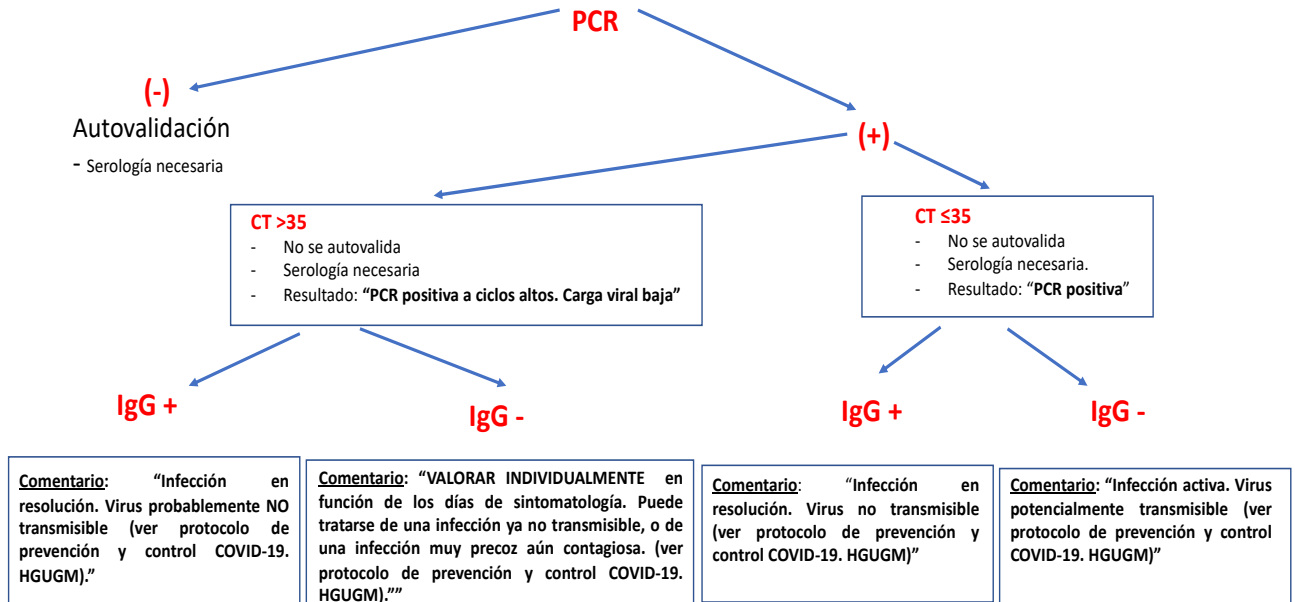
PCR

(-)

Autovalidación

- Serología necesaria

(+)

CT >35
- No se autovalida
- Serología necesaria
- Resultado: "PCR positiva a ciclos altos. Carga viral baja"

CT ≤35
- No se autovalida
- Serología necesaria.
- Resultado: "PCR positiva"

IgG +

IgG -

IgG +

IgG -

Comentario: "Infección en resolución. Virus probablemente NO transmisible (ver protocolo de prevención y control COVID-19. HGUGM)."

Comentario: "VALORAR INDIVIDUALMENTE en función de los días de sintomatología. Puede tratarse de una infección ya no transmisible, o de una infección muy precoz aún contagiosa. (ver protocolo de prevención y control COVID-19. HGUGM).""

Comentario: "Infección en resolución. Virus no transmisible (ver protocolo de prevención y control COVID-19. HGUGM)"

Comentario: "Infección activa. Virus potencialmente transmisible (ver protocolo de prevención y control COVID-19. HGUGM)"